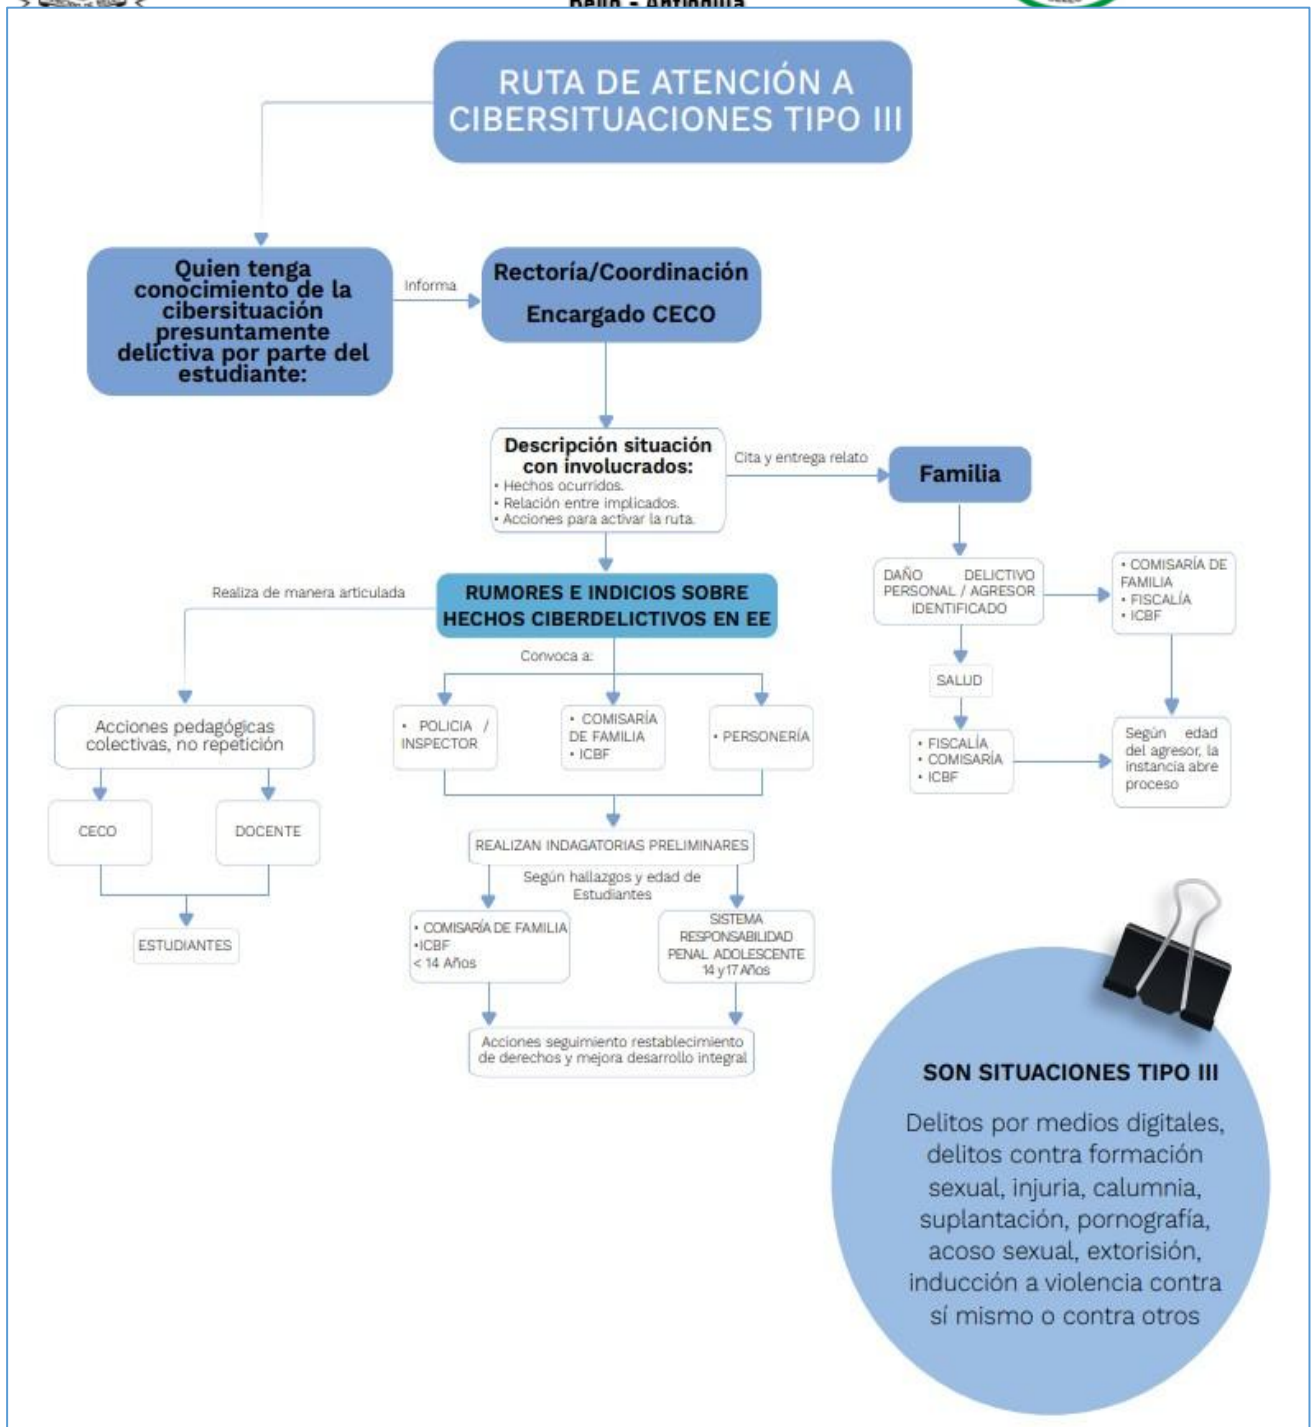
Bello - Antioquia

RUTA DE ATENCIÓN A CIBERSITUACIONES TIPO III

Quien tenga conocimiento de la cibersituación presuntamente delictiva por parte del estudiante:

Informa

Rectoría/Coordinación

Encargado CECO

Descripción situación con involucrados:
• Hechos ocurridos.
• Relación entre implicados.
• Acciones para activar la ruta.

Cita y entrega relato

Familia

DAÑO DELICTIVO PERSONAL / AGRESOR IDENTIFICADO

• COMISARÍA DE FAMILIA
• FISCALÍA
• ICBF

SALUD

• FISCALÍA
• COMISARÍA
• ICBF

Según edad del agresor, la instancia abre proceso

Realiza de manera articulada

RUMORES E INDICIOS SOBRE HECHOS CIBERDELICTIVOS EN EE

Convoca a:

Acciones pedagógicas colectivas, no repetición

CECO

DOCENTE

ESTUDIANTES

• POLICIA / INSPECTOR

• COMISARÍA DE FAMILIA
• ICBF

• PERSONERÍA

REALIZAN INDAGATORIAS PRELIMINARES

Según hallazgos y edad de Estudiantes

• COMISARÍA DE FAMILIA
•ICBF
< 14 Años

SISTEMA RESPONSABILIDAD PENAL ADOLESCENTE
14 y 17 Años

Acciones seguimiento restablecimiento de derechos y mejora desarrollo integral

SON SITUACIONES TIPO III

Delitos por medios digitales, delitos contra formación sexual, injuria, calumnia, suplantación, pornografía, acoso sexual, extorisión, inducción a violencia contra sí mismo o contra otros